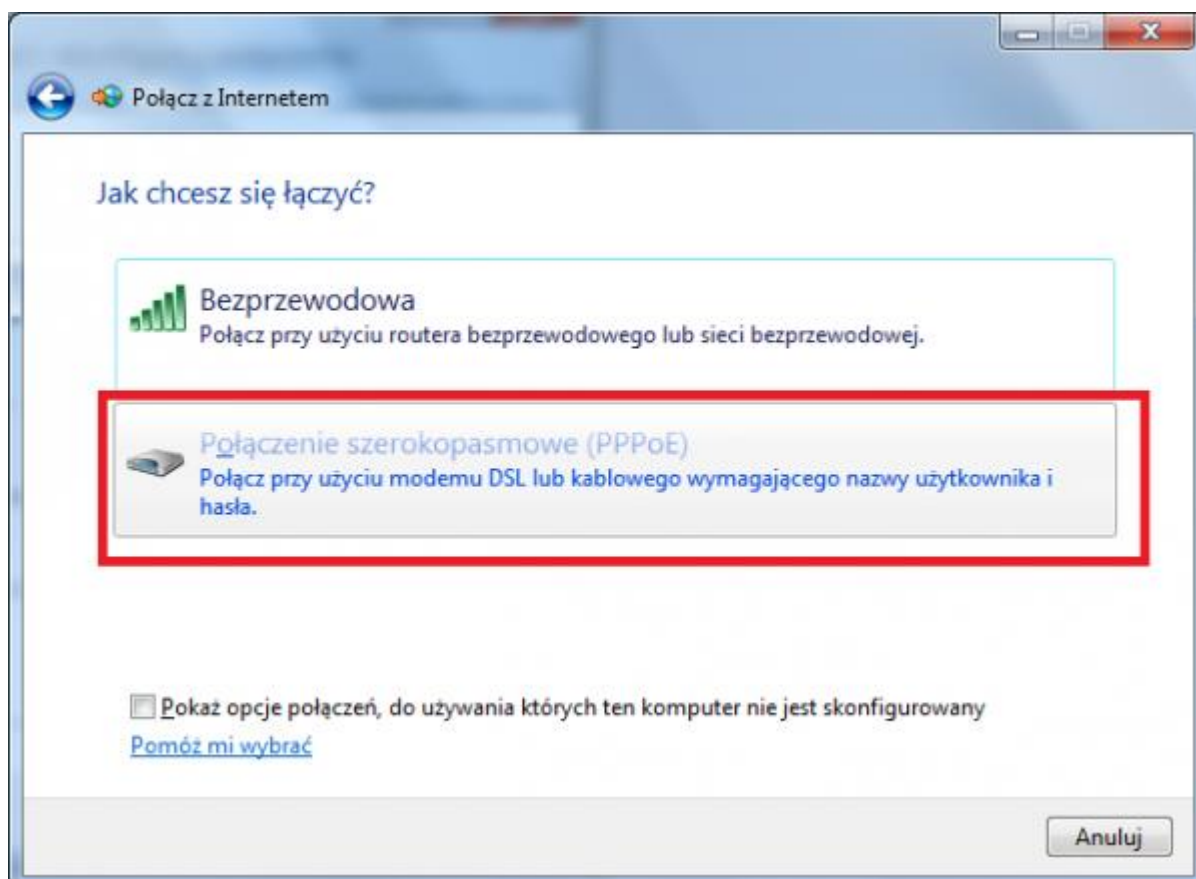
Połącz z Internetem

Jak chcesz się łączyć?

Bezprzewodowa
Połącz przy użyciu routera bezprzewodowego lub sieci bezprzewodowej.

Połączenie szerokopasmowe (PPPoE)
Połącz przy użyciu modemu DSL lub kablowego wymagającego nazwy użytkownika i hasła.

Pokaż opcje połączeń, do używania których ten komputer nie jest skonfigurowany
Pomóż mi wybrać

Anuluj